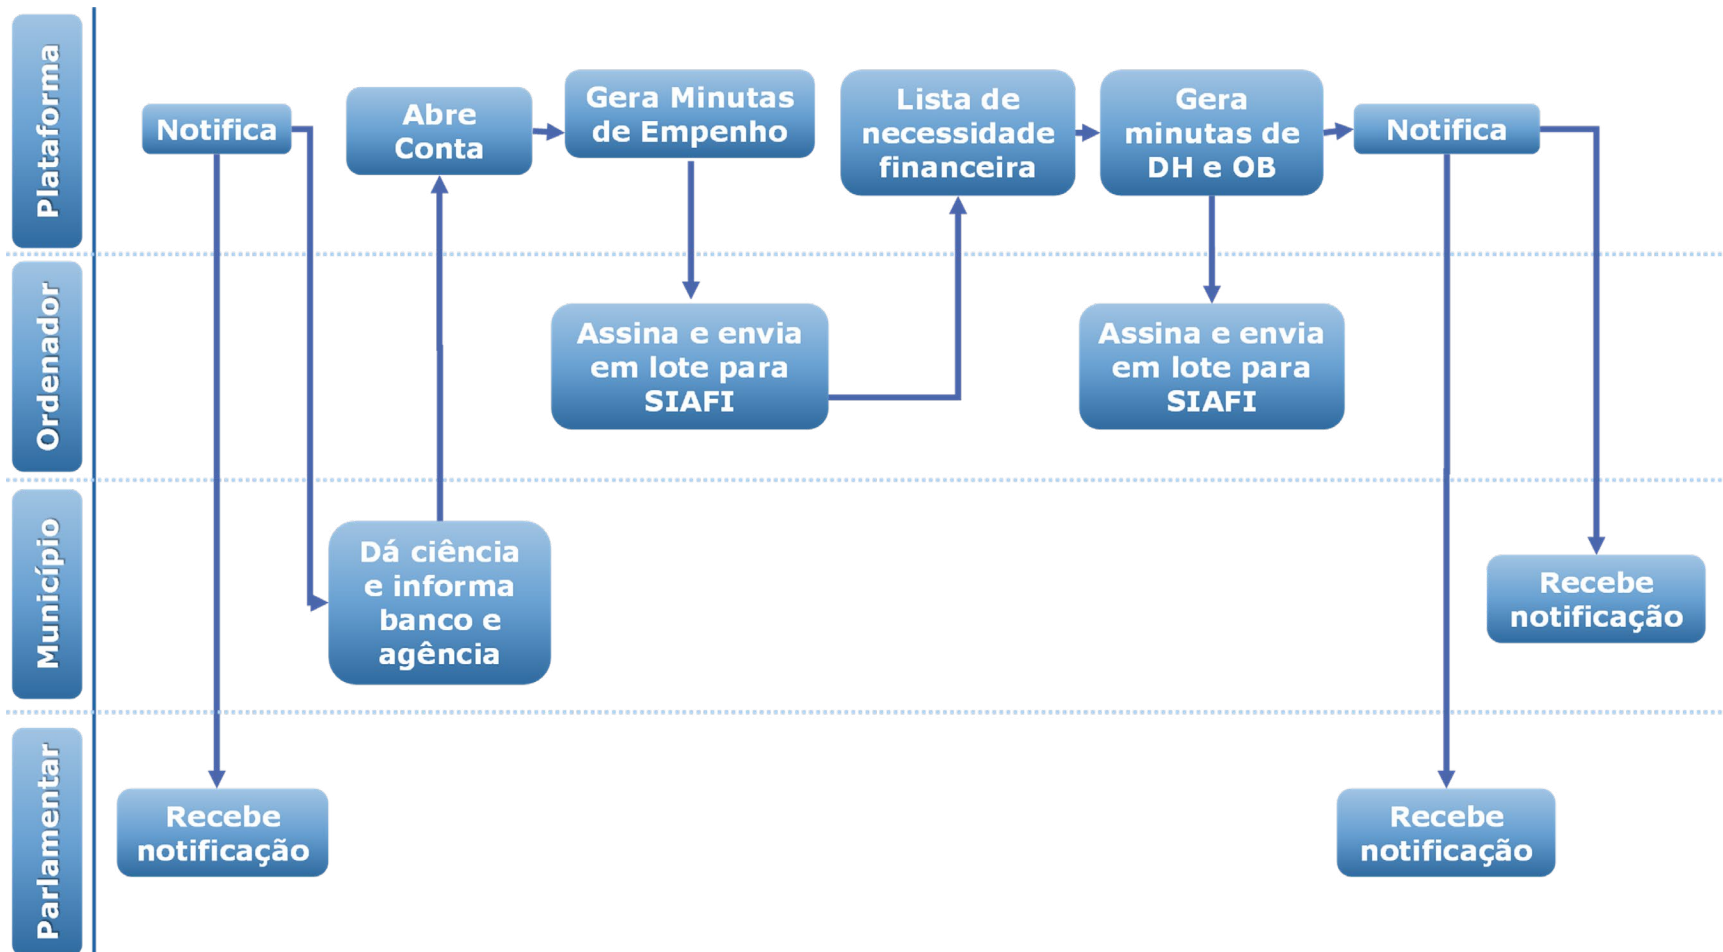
Plataforma

Notifica

Abre Conta

Gera Minutas de Empenho

Lista de necessidade financeira

Gera minutas de DH e OB

Notifica

Ordenador

Assina e envia em lote para SIAFI

Assina e envia em lote para SIAFI

Município

Dá ciência e informa banco e agência

Recebe notificação

Parlamentar

Recebe notificação

Recebe notificação